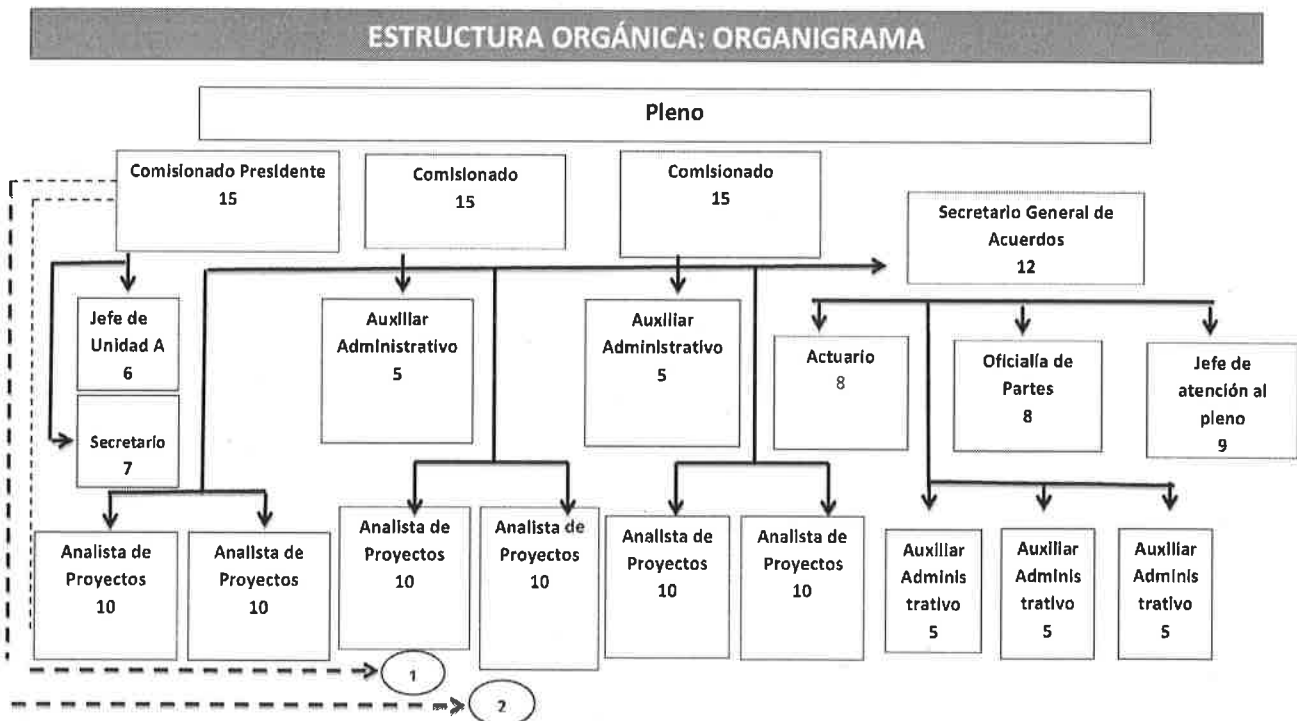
ESTRUCTURA ORGÁNICA: ORGANIGRAMA

Pleno

Comisionado Presidente
15

Comisionado
15

Comisionado
15

Secretario General de Acuerdos
12

Jefe de Unidad A
6

Auxiliar Administrativo
5

Auxiliar Administrativo
5

Actuario
8

Oficialía de Partes
8

Jefe de atención al pleno
9

Secretario
7

Analista de Proyectos
10

Analista de Proyectos
10

Analista de Proyectos
10

Analista de Proyectos
10

Analista de Proyectos
10

Analista de Proyectos
10

Auxiliar Adminis trativo
5

Auxiliar Adminis trativo
5

Auxiliar Adminis trativo
5

1

2